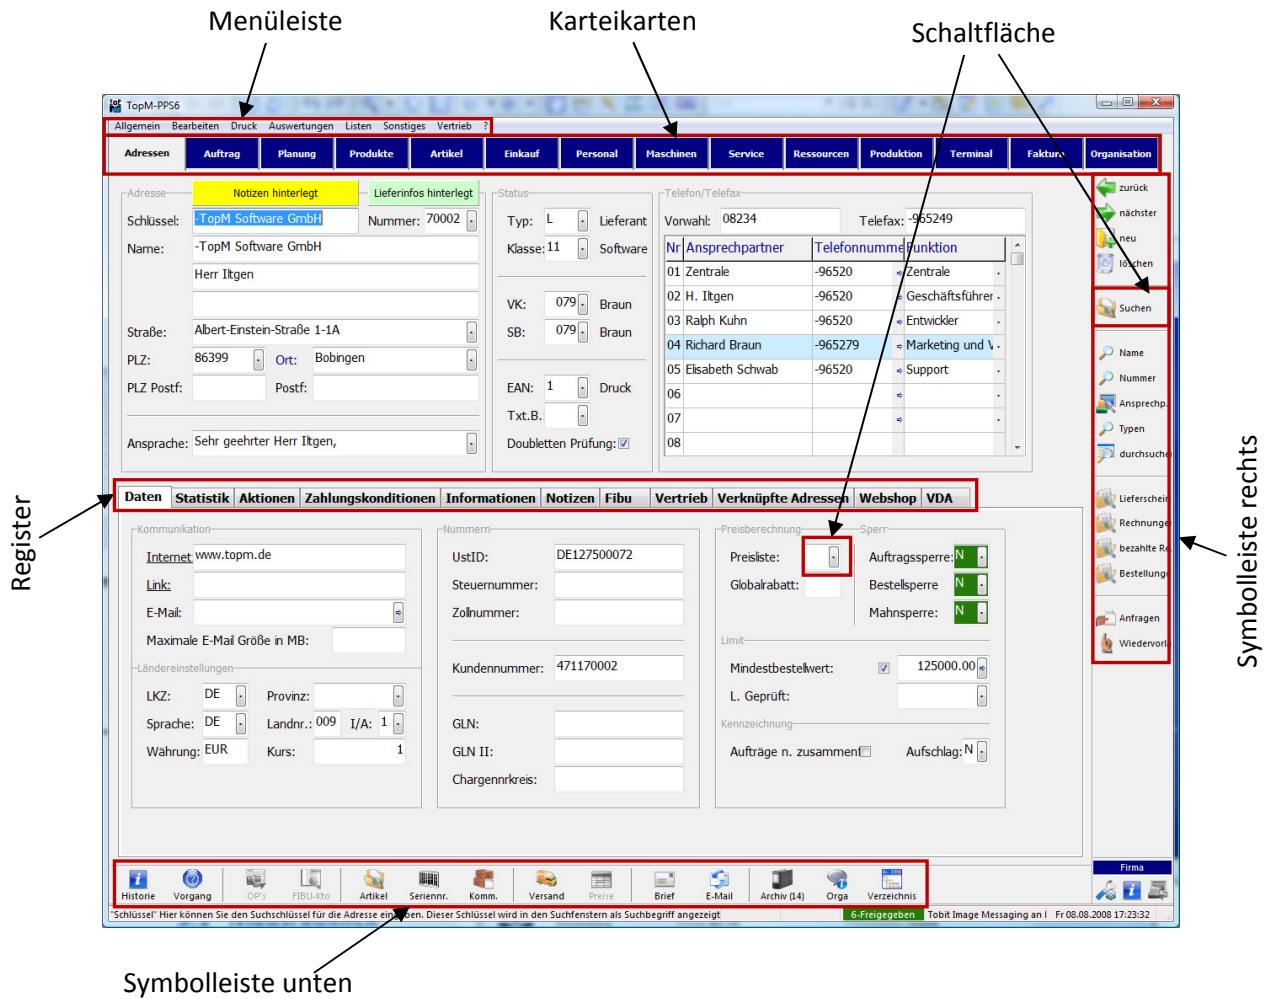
Menüleiste

Karteikarten

Schaltfläche

TopM-PPS6

Allgemein Bearbeiten Druck Auswertungen Listen Sonstiges Vertrieb ?

Adressen | Auftrag | Planung | Produkte | Artikel | Einkauf | Personal | Maschinen | Service | Ressourcen | Produktion | Terminal | Faktura | Organisation

Adresse

Notizen hinterlegt

Lieferinfos hinterlegt

Schlüssel: -TopM Software GmbH

Nummer: 70002

Name: -TopM Software GmbH

Herr Iltgen

Straße: Albert-Einstein-Straße 1-1A

PLZ: 86399

Ort: Bobingen

PLZ Postf:

Postf:

Ansprache: Sehr geehrter Herr Iltgen,

Status

Typ: L Lieferant

Klasse: 11 Software

VK: 079 Braun

SB: 079 Braun

EAN: 1 Druck

Txt.B.

Doubletten Prüfung:

Telefon/Telefax

Vorwahl: 08234

Telefax: -965249

| Nr | Ansprechpartner | Telefonnumme | Funktion |
|---|---|---|---|
| 01 | Zentrale | -96520 | Zentrale |
| 02 | H. Iltgen | -96520 | Geschäftsführer |
| 03 | Ralph Kuhn | -96520 | Entwickler |
| 04 | Richard Braun | -965279 | Marketing und V |
| 05 | Elisabeth Schwab | -96520 | Support |
| 06 | | | |
| 07 | | | |
| 08 | | | |

zurück

nächster

neu

löschen

Suchen

Name

Nummer

Ansprechp.

Typen

durchsuche

Lieferschein

Rechnunge

bezahlte Re

Bestellunge

Anfragen

Wiedervorl

Register

Daten | Statistik | Aktionen | Zahlungskonditionen | Informationen | Notizen | Fibu | Vertrieb | Verknüpfte Adressen | Webshop | VDA

Kommunikation

Internet www.topm.de

Link:

E-Mail:

Maximale E-Mail Größe in MB:

Ländereinstellungen

LKZ: DE

Provinz:

Sprache: DE

Landnr.: 009

I/A: 1

Währung: EUR

Kurs: 1

Nummern

UstID: DE127500072

Steuernummer:

Zollnummer:

Kundennummer: 471170002

GLN:

GLN II:

Chargennrkreis:

Preisberechnung

Preisliste:

Globalrabatt:

Sperr

Auftragssperre: N

Bestellsperre N

Mahnsperre: N

Limit

Mindestbestellwert: 125000.00

L. Geprüft:

Kennzeichnung

Aufträge n. zusammenf

Aufschlag: N

Symbolleiste rechts

Firma

Historie Vorgang OP's FIBU-Kto Artikel Seriennr. Komm. Versand Preise Brief E-Mail Archiv (14) Orga Verzeichnis

"Schlüssel" Hier können Sie den Suchschlüssel für die Adresse ein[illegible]ben. Dieser Schlüssel wird in den Suchfenstern als Suchbegriff angezeigt

6-Freigegeben

Tobit Image Messaging an l

Fr 08.08.2008 17:23:32

Symbolleiste unten